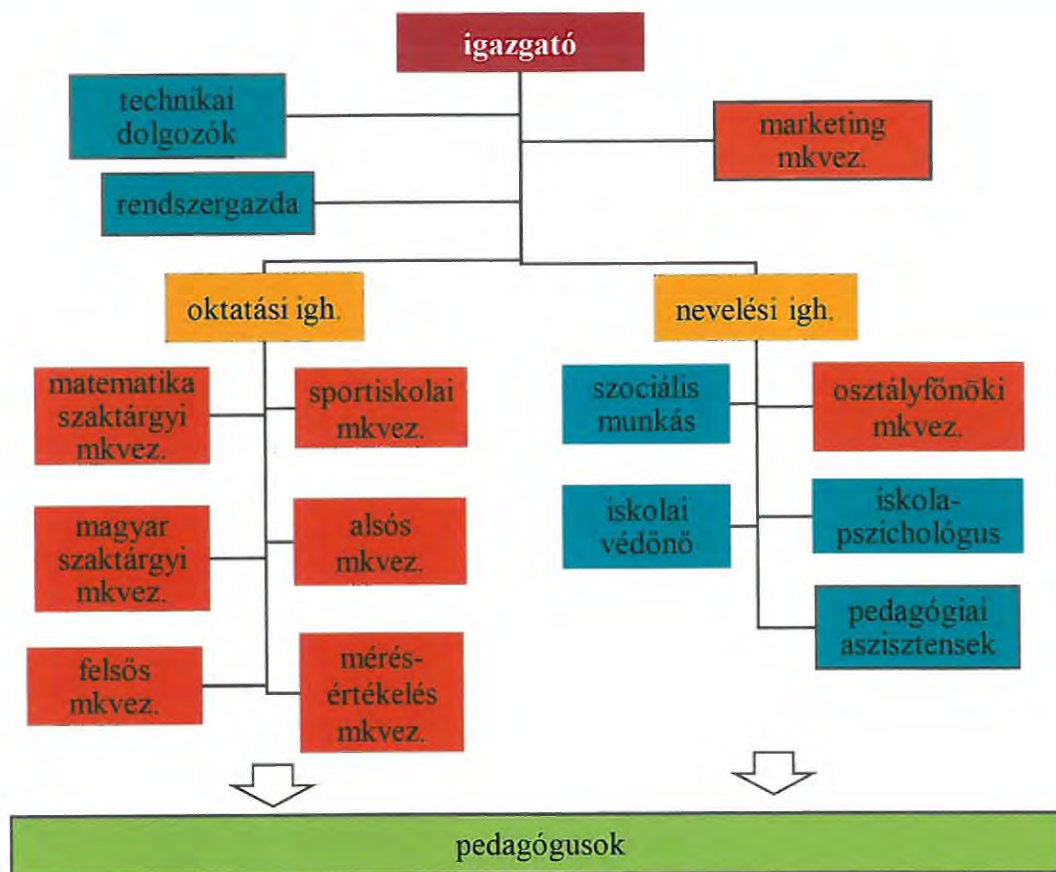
igazgató

technikai dolgozók

marketing mkvez.

rendszergazda

oktatási igh.

nevelési igh.

matematika szaktárgyi mkvez.

sportiskolai mkvez.

szociális munkás

osztályfőnöki mkvez.

magyar szaktárgyi mkvez.

alsós mkvez.

iskolai védőnő

iskola-pszichológus

felsős mkvez.

mérés-értékelés mkvez.

pedagógiai asszisztensek

pedagógusok